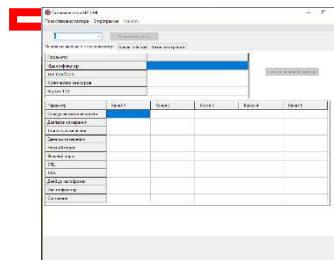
Подключение к прибору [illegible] Справка

Основные данные о газоанализаторе | Данные измерений | Режим калибровки

| Параметр | |
|---|---|
| Идентификатор | |
| Тип прибора | |
| Количество сенсоров | |
| Версия ПО | |

| Параметр | Канал 1 | Канал 2 | Канал 3 | Канал 4 | Канал 5 |
|---|---|---|---|---|---|
| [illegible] | | | | | |
| Диапазон измерений | | | | | |
| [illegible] | | | | | |
| Единицы измерения | | | | | |
| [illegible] | | | | | |
| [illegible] | | | | | |
| ПДК | | | | | |
| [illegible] | | | | | |
| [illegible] | | | | | |
| Идентификатор | | | | | |
| Состояние | | | | | |